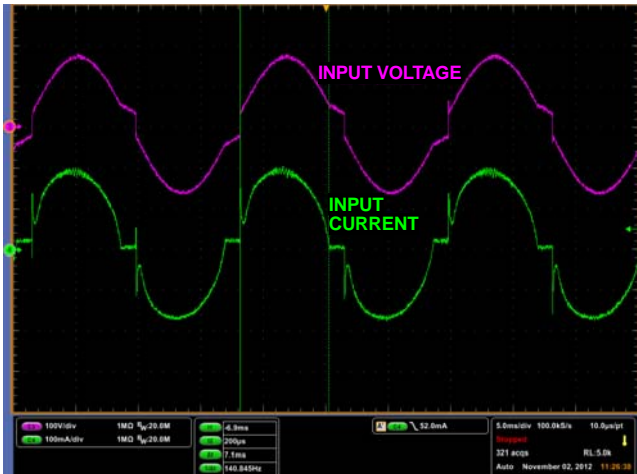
INPUT VOLTAGE

INPUT CURRENT

C1 100V/div 1MΩ $B_W$:20.0M

C2 100mA/div 1MΩ $B_W$:20.0M

-6.9ms

200µs

7.1ms

140.845Hz

A C2 ╲ 52.0mA

5.0ms/div 100.0kS/s 10.0µs/pt

Stopped

321 acqs RL:5.0k

Auto November 02, 2012 11:26:39